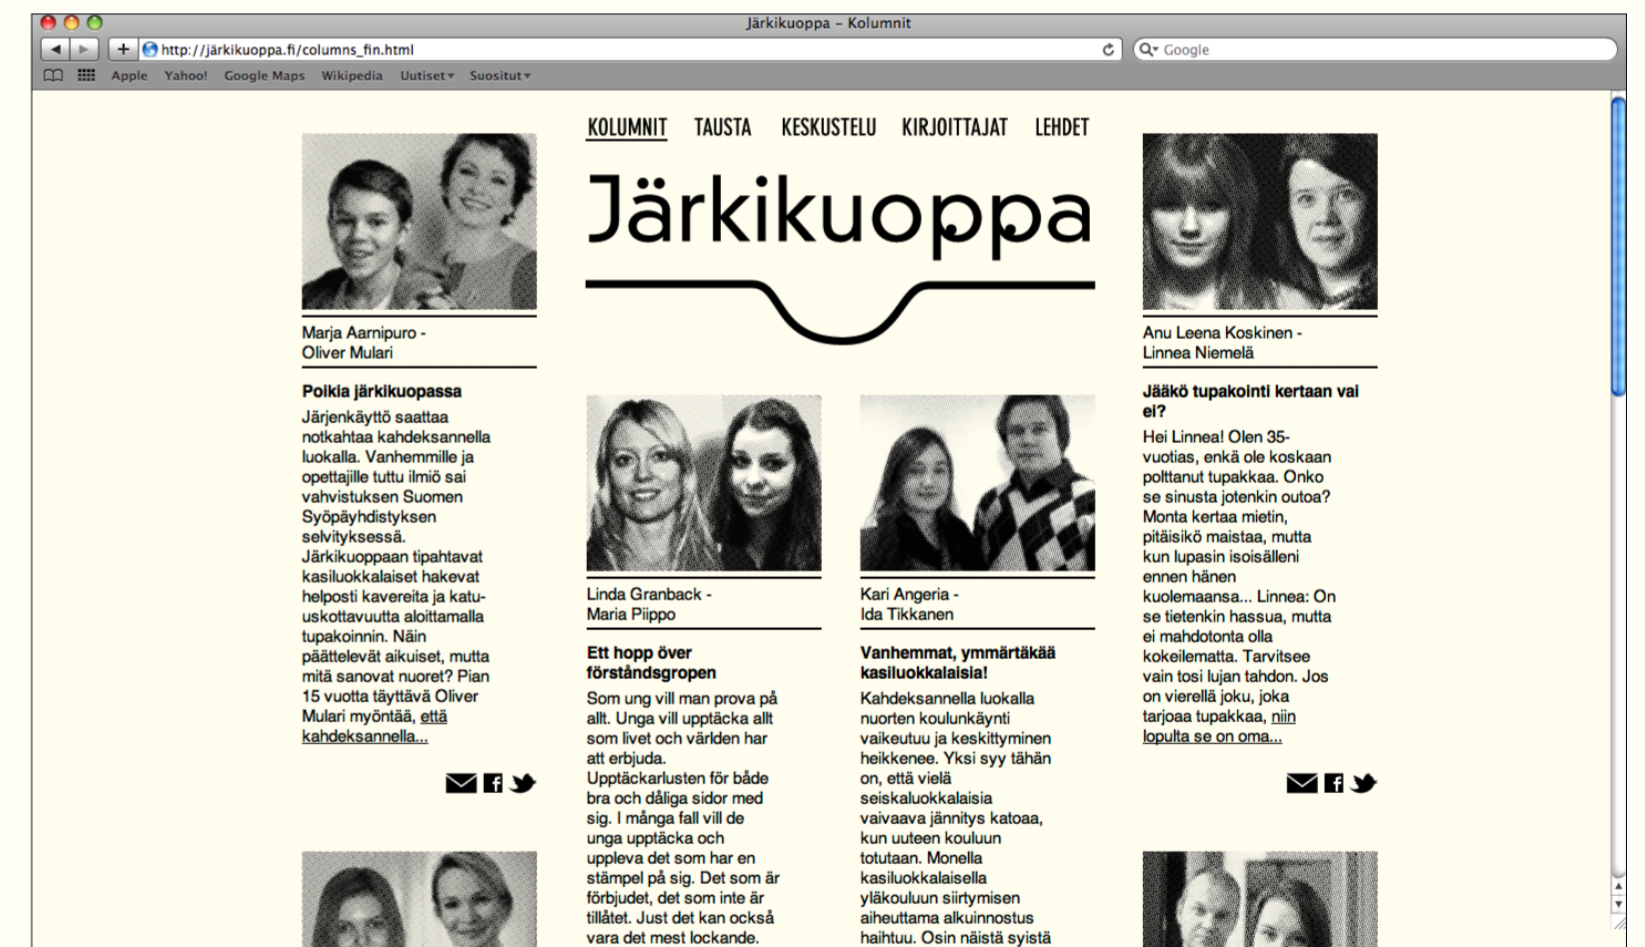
Järkikuoppa – Kolumnit

http://järkikuoppa.fi/columns_fin.html

Google

Apple Yahoo! Google Maps Wikipedia Uutiset▾ Suositut▾

KOLUMNIT TAUSTA KESKUSTELU KIRJOITTAJAT LEHDET

Järkikuoppa

Marja Aarnipuro - Oliver Mulari

Poikia järkikuopassa

Järjenkäyttö saattaa notkahtaa kahdeksannella luokalla. Vanhemmille ja opettajille tuttu ilmiö sai vahvistuksen Suomen Syöpäyhdistyksen selvityksessä. Järkikuoppaan tipahtavat kasiluokkalaiset hakevat helposti kavereita ja katuuskottavuutta aloittamalla tupakoinnin. Näin päättelevät aikuiset, mutta mitä sanovat nuoret? Pian 15 vuotta täyttävä Oliver Mulari myöntää, että kahdeksannella...

Linda Granback - Maria Piippo

Ett hopp över förståndsgropen

Som ung vill man prova på allt. Unga vill upptäcka allt som livet och världen har att erbjuda. Upptäckarlusten för både bra och dåliga sidor med sig. I många fall vill de unga upptäcka och uppleva det som har en stämpel på sig. Det som är förbjudet, det som inte är tillåtet. Just det kan också vara det mest lockande.

Kari Angeria - Ida Tikkanen

Vanhemmat, ymmärtäkää kasiluokkalaisia!

Kahdeksannella luokalla nuorten koulunkäynti vaikeutuu ja keskittyminen heikkenee. Yksi syy tähän on, että vielä seiskaluokkalaisia vaivaava jännitys katoaa, kun uuteen kouluun totutaan. Monella kasiluokkalaisella yläkouluun siirtymisen aiheuttama alkuinnostus haihtuu. Osin näistä syistä

Anu Leena Koskinen - Linnea Niemelä

Jääkö tupakointi kertaan vai ei?

Hei Linnea! Olen 35-vuotias, enkä ole koskaan polttanut tupakkaa. Onko se sinusta jotenkin outoa? Monta kertaa mietin, pitäisikö maistaa, mutta kun lupasin isoisälleni ennen hänen kuolemaansa... Linnea: On se tietenkin hassua, mutta ei mahdotonta olla kokeilematta. Tarvitsee vain tosi lujan tahdon. Jos on vierellä joku, joka tarjoaa tupakkaa, niin lopulta se on oma...